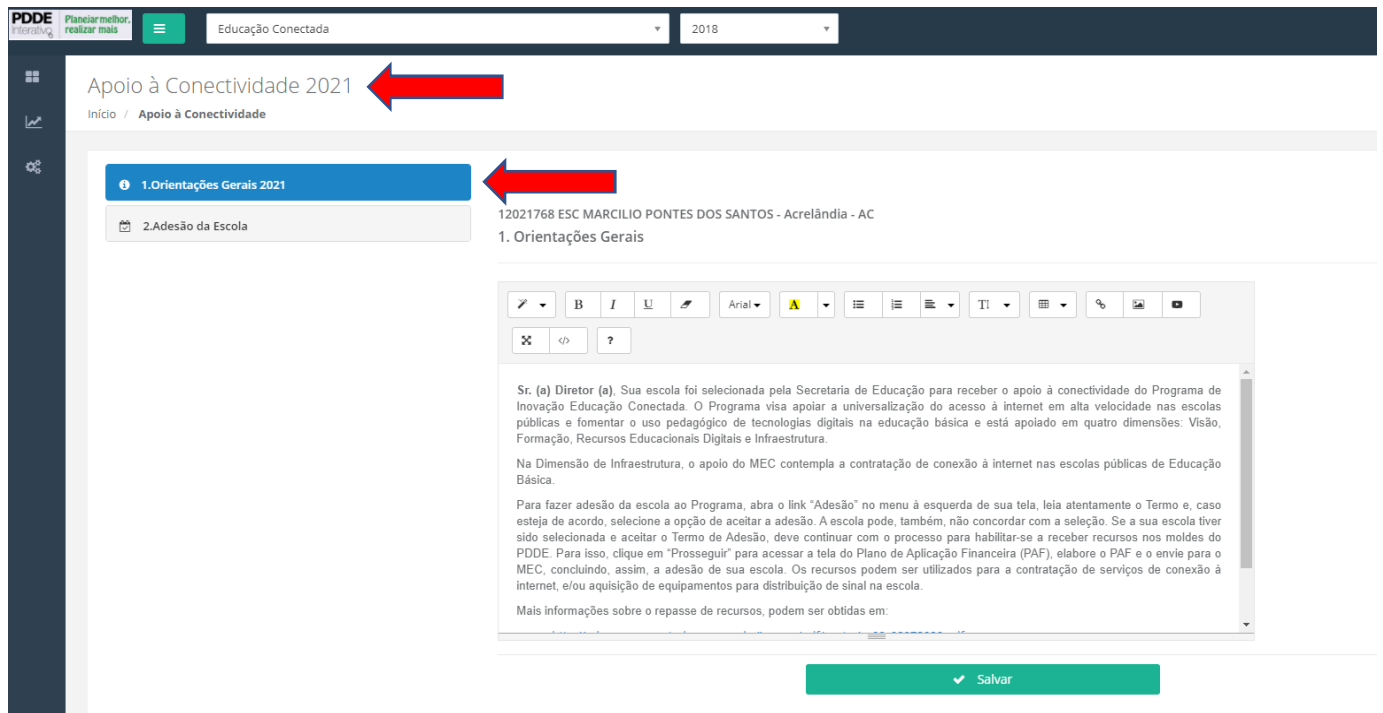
PDDE interativo Planejar melhor, realizar mais

Educação Conectada

2018

Apoio à Conectividade 2021

Início / Apoio à Conectividade

1.Orientações Gerais 2021

2.Adesão da Escola

12021768 ESC MARCILIO PONTES DOS SANTOS - Acrelândia - AC

1. Orientações Gerais

B I U Arial A T ?

Sr. (a) Diretor (a), Sua escola foi selecionada pela Secretaria de Educação para receber o apoio à conectividade do Programa de Inovação Educação Conectada. O Programa visa apoiar a universalização do acesso à internet em alta velocidade nas escolas públicas e fomentar o uso pedagógico de tecnologias digitais na educação básica e está apoiado em quatro dimensões: Visão, Formação, Recursos Educacionais Digitais e Infraestrutura.

Na Dimensão de Infraestrutura, o apoio do MEC contempla a contratação de conexão à internet nas escolas públicas de Educação Básica.

Para fazer adesão da escola ao Programa, abra o link "Adesão" no menu à esquerda de sua tela, leia atentamente o Termo e, caso esteja de acordo, selecione a opção de aceitar a adesão. A escola pode, também, não concordar com a seleção. Se a sua escola tiver sido selecionada e aceitar o Termo de Adesão, deve continuar com o processo para habilitar-se a receber recursos nos moldes do PDDE. Para isso, clique em "Prosseguir" para acessar a tela do Plano de Aplicação Financeira (PAF), elabore o PAF e o envie para o MEC, concluindo, assim, a adesão de sua escola. Os recursos podem ser utilizados para a contratação de serviços de conexão à internet, e/ou aquisição de equipamentos para distribuição de sinal na escola.

Mais informações sobre o repasse de recursos, podem ser obtidas em:

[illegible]

Salvar